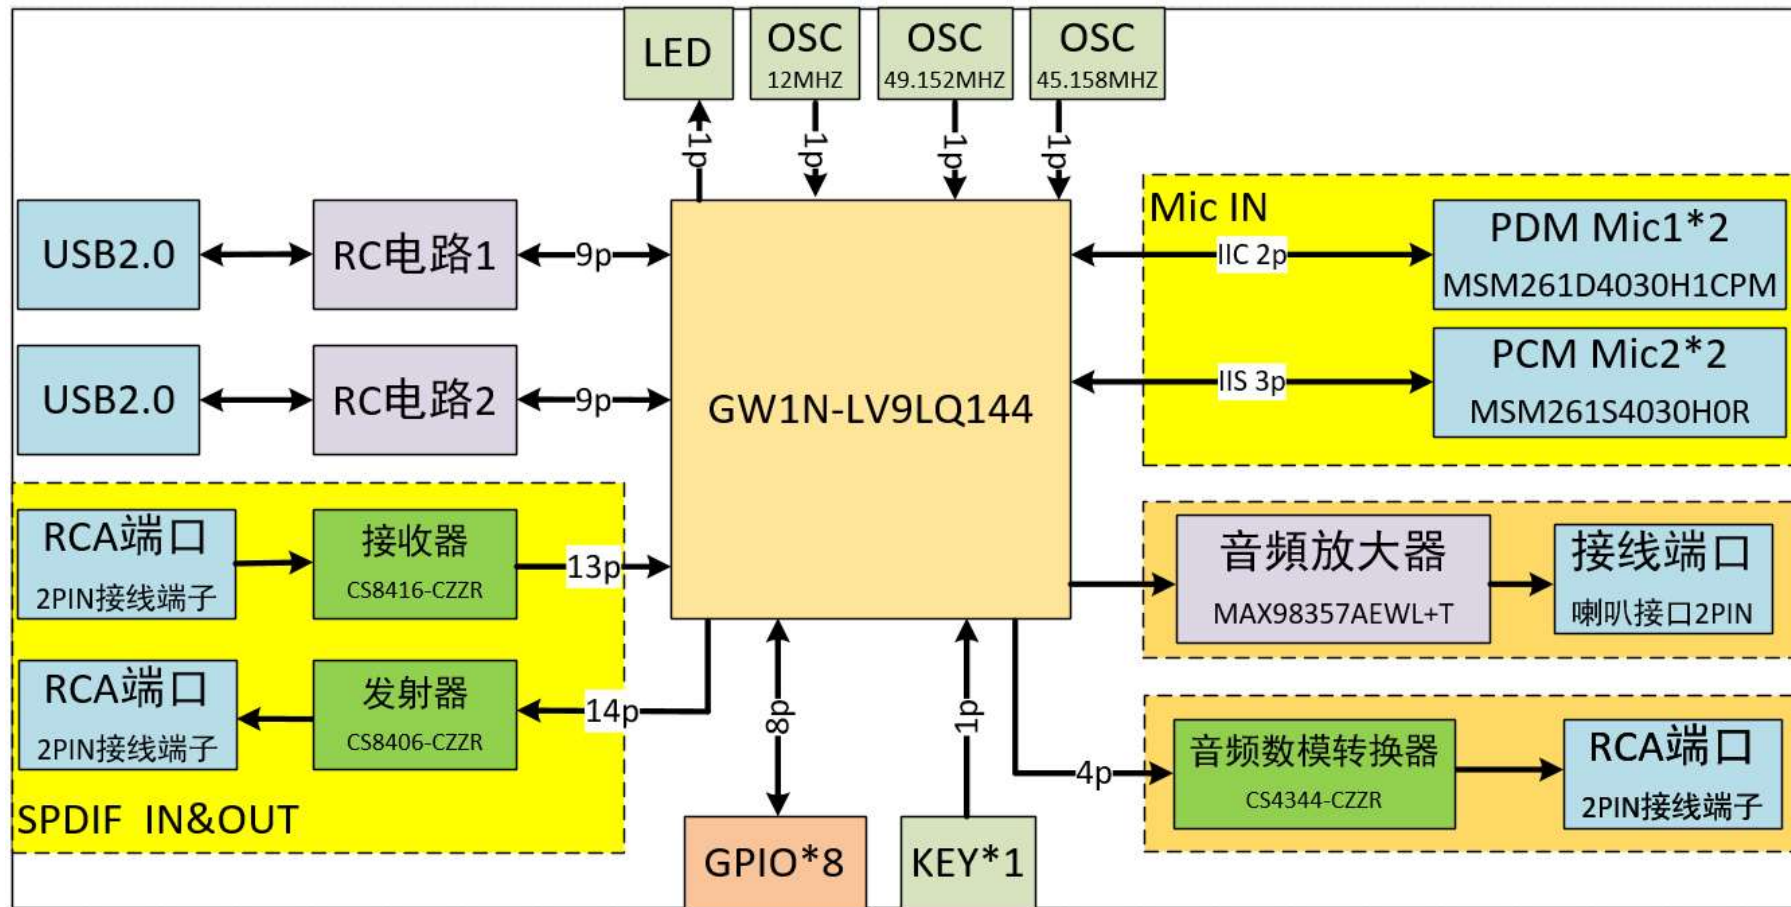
LED

OSC 12MHZ

OSC 49.152MHZ

OSC 45.158MHZ

1p

1p

1p

1p

USB2.0

RC电路1

9p

USB2.0

RC电路2

9p

GW1N-LV9LQ144

Mic IN

IIC 2p

PDM Mic1*2
MSM261D4030H1CPM

IIS 3p

PCM Mic2*2
MSM261S4030H0R

RCA端口
2PIN接线端子

接收器
CS8416-CZZR

13p

RCA端口
2PIN接线端子

发射器
CS8406-CZZR

14p

SPDIF IN&OUT

音频放大器
MAX98357AEWL+T

接线端口
喇叭接口2PIN

8p

1p

4p

音频数模转换器
CS4344-CZZR

RCA端口
2PIN接线端子

GPIO*8

KEY*1